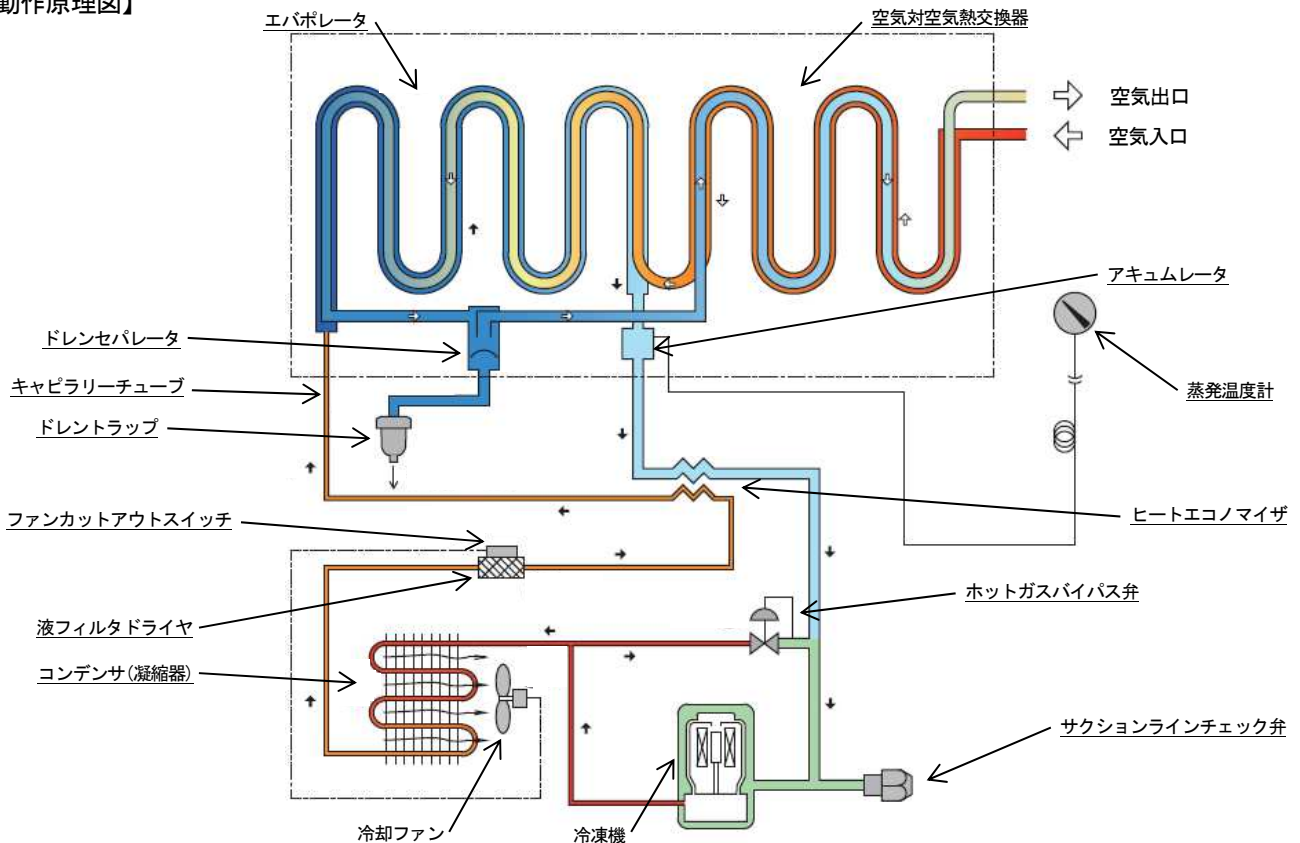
動作原理図】

エバポレータ
空気対空気熱交換器
空気出口
空気入口
アキュムレータ
ドレンセパレータ
キャピラリーチューブ
蒸発温度計
ドレントラップ
ヒートエコノマイザ
ファンカットアウトスイッチ
ホットガスバイパス弁
液フィルタドライヤ
コンデンサ(凝縮器)
サクションラインチェック弁
冷却ファン
冷凍機